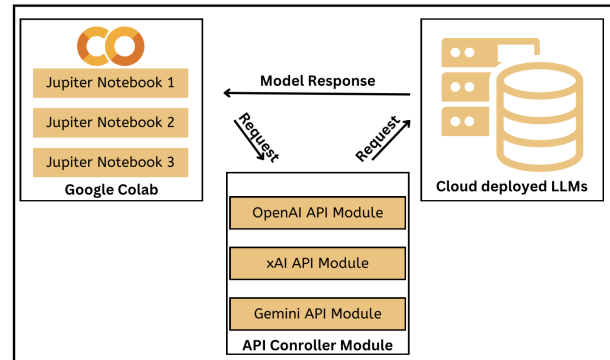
Jupiter Notebook 1

Jupiter Notebook 2

Jupiter Notebook 3

Google Colab

Model Response

Request

Request

Cloud deployed LLMs

OpenAI API Module

xAI API Module

Gemini API Module

API Controller Module